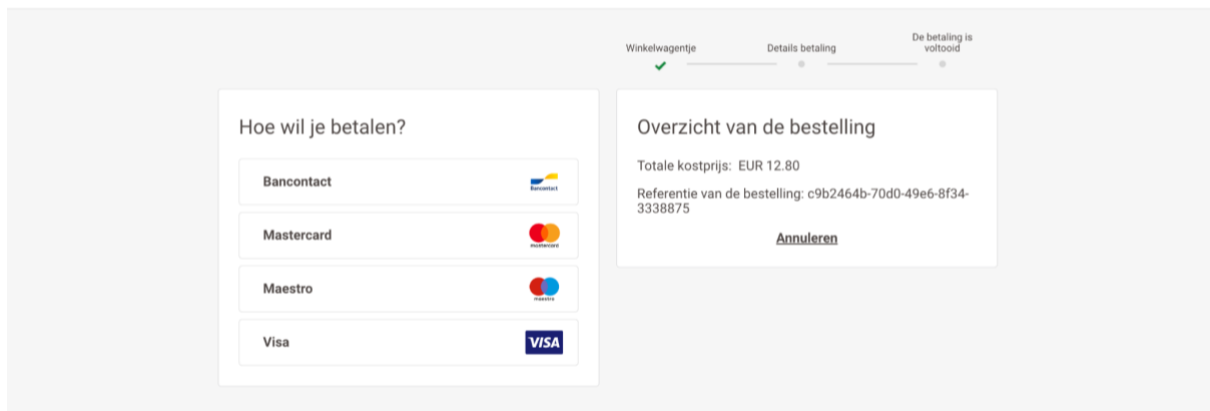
Winkelwagentje
Details betaling
De betaling is voltooid

Hoe wil je betalen?

Bancontact
Bancontact

Mastercard
mastercard

Maestro
maestro

Visa
VISA

Overzicht van de bestelling

Totale kostprijs: EUR 12.80

Referentie van de bestelling: c9b2464b-70d0-49e6-8f34-3338875

Annuleren